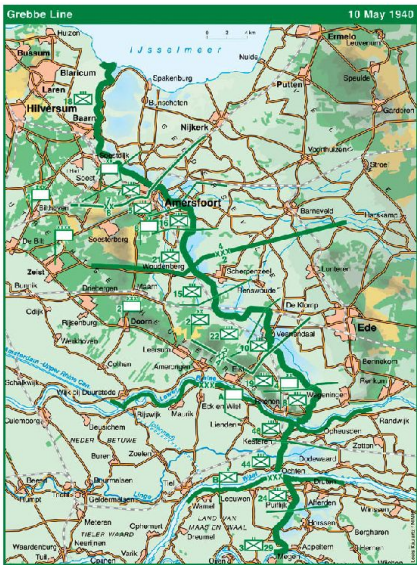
Grebbe Line

10 May 1940

IJsselmeer

Huizen

Ermelo

Bussum

Blaricum

Laren

Hilversum

Baarn

Spakenburg

Bunschoten

Nijkerk

Putten

Leuvenum

Speulde

Garderen

Voorthuizen

Soest

Amersfoort

Barneveld

Bilthoven

De Bilt

Zeist

Soesterberg

Woudenberg

Scherpenzeel

Renswoude

De Klomp

Lunteren

Driebergen

Doorn

Rijsenburg

Veenendaal

Ede

Leersum

Amerongen

Rhenen

Wageningen

Bennekom

Renkum

Wijk bij Duurstede

Elst

Kesteren

Opheusden

Culemborg

Rijswijk

Maurik

Lienden

Zetten

Andelst

Dodewaard

Ochten

Neder

Betuwe

Buren

Zoelen

Tiel

Echteld

Druten

Leeuwen

Wamel

Puiflijk

Afferden

Beneden-Leeuwen

Geldermalsen

Meteren

Tieler Waard

Land van Maas en Waal

Appeltern

Bergharen

Waardenburg

Opheusden

Dreumel

Maas

Waal

Lek

Nederrijn

Veluwe

Eibergen

Hernen

Wijchen

Vaassen

Linge

Rhine

Twickel

0 2 4 km